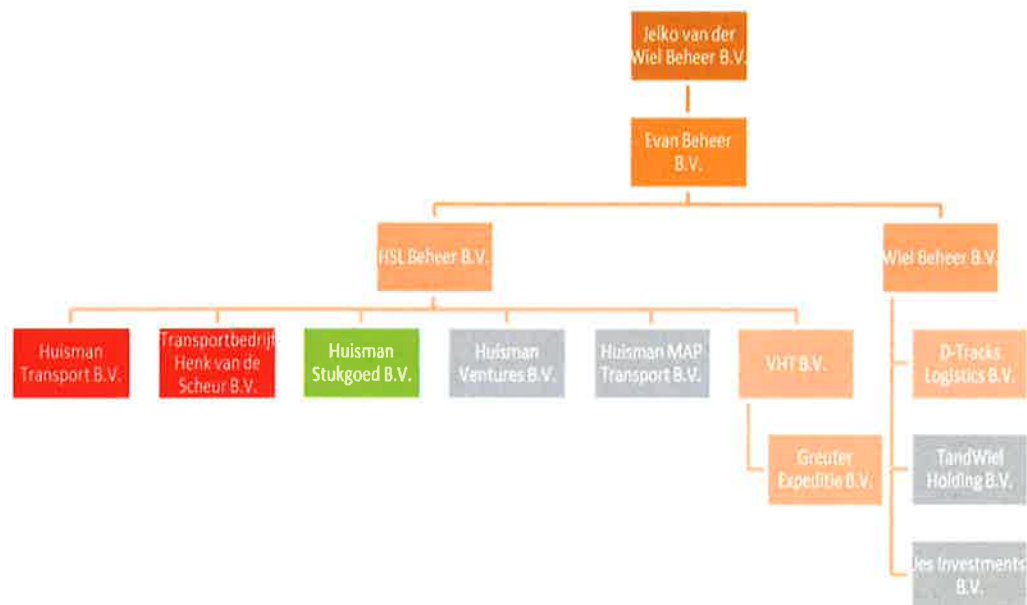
Jelko van der Wiel Beheer B.V.

Evan Beheer B.V.

HSL Beheer B.V.

Wiel Beheer B.V.

Huisman Transport B.V.

Transportbedrijf Henk van de Scheur B.V.

Huisman Stukgoed B.V.

Huisman Ventures B.V.

Huisman MAP Transport B.V.

VHT B.V.

Greuter Expeditie B.V.

D-Tracks Logistics B.V.

TandWiel Holding B.V.

Jes Investments B.V.